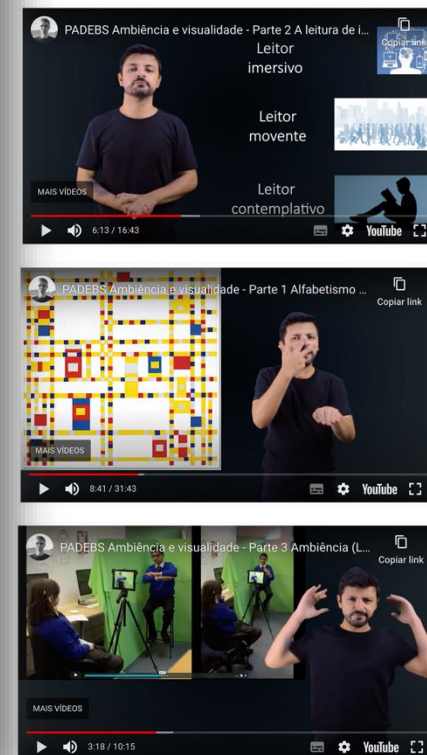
PADEBS Ambiência e visualidade - Parte 2 A leitura de i...
Copiar link
Leitor imersivo
Leitor movente
Leitor contemplativo
MAIS VÍDEOS
6:13 / 16:43
YouTube

PADEBS Ambiência e visualidade - Parte 1 Alfabetismo ...
Copiar link
MAIS VÍDEOS
8:41 / 31:43
YouTube

PADEBS Ambiência e visualidade - Parte 3 Ambiência (L...
Copiar link
MAIS VÍDEOS
3:18 / 10:15
YouTube